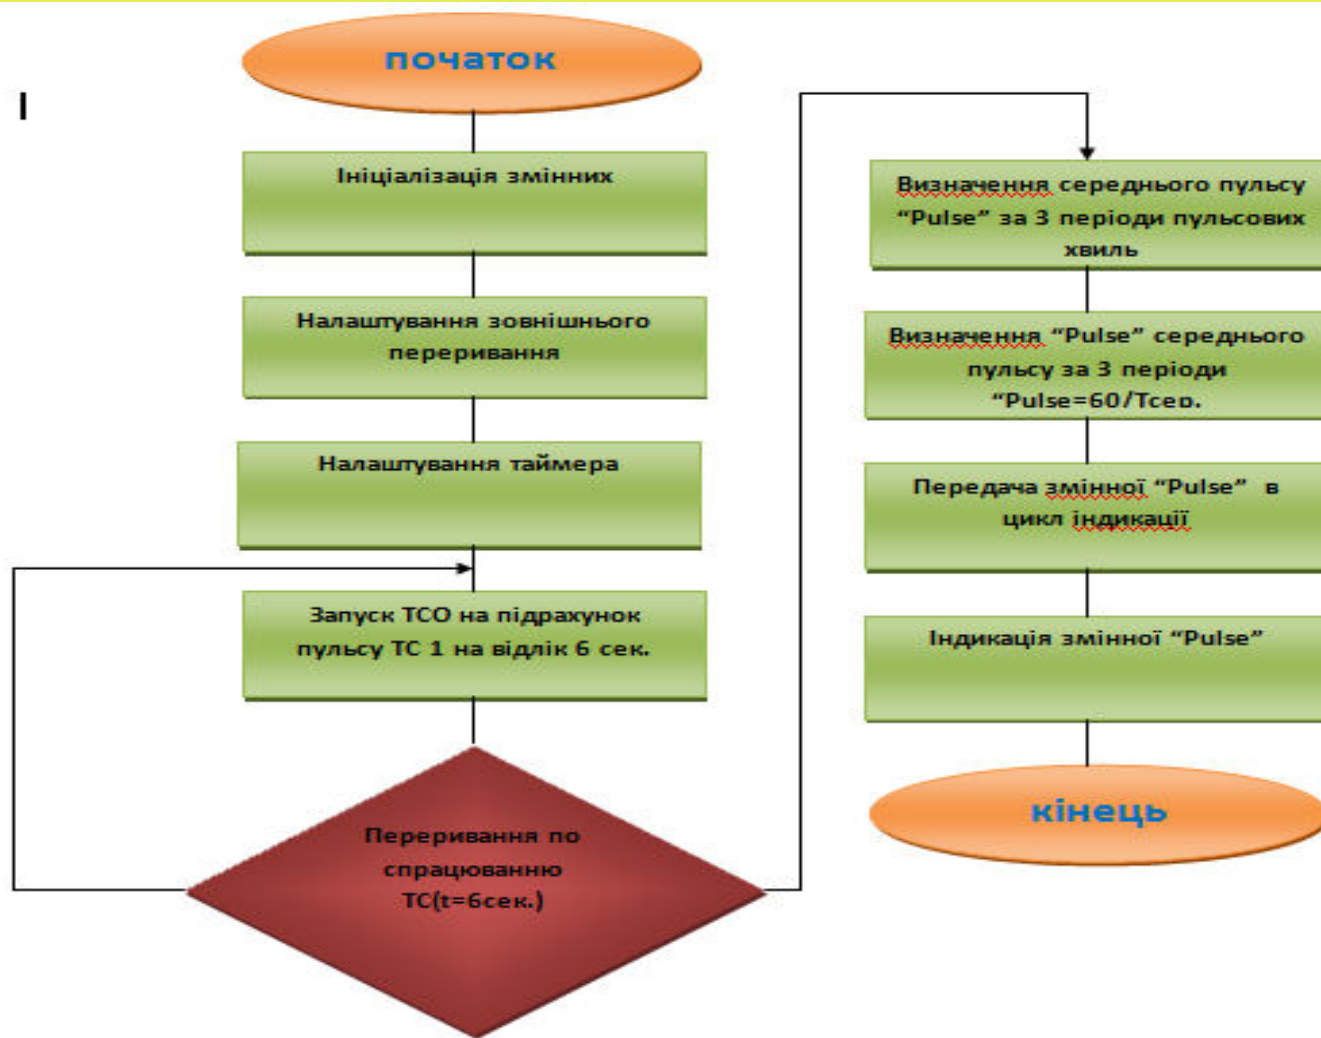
І

початок

Ініціалізація змінних

Налаштування зовнішнього переривання

Налаштування таймера

Запуск TCO на підрахунок пульсу TC 1 на відлік 6 сек.

Переривання по спрацюванню TC(t=6сек.)

Визначення середнього пульсу "Pulse" за 3 періоди пульсових хвиль

Визначення "Pulse" середнього пульсу за 3 періоди "Pulse=60/Tсер.

Передача змінної "Pulse" в цикл індикації

Індикація змінної "Pulse"

кінець